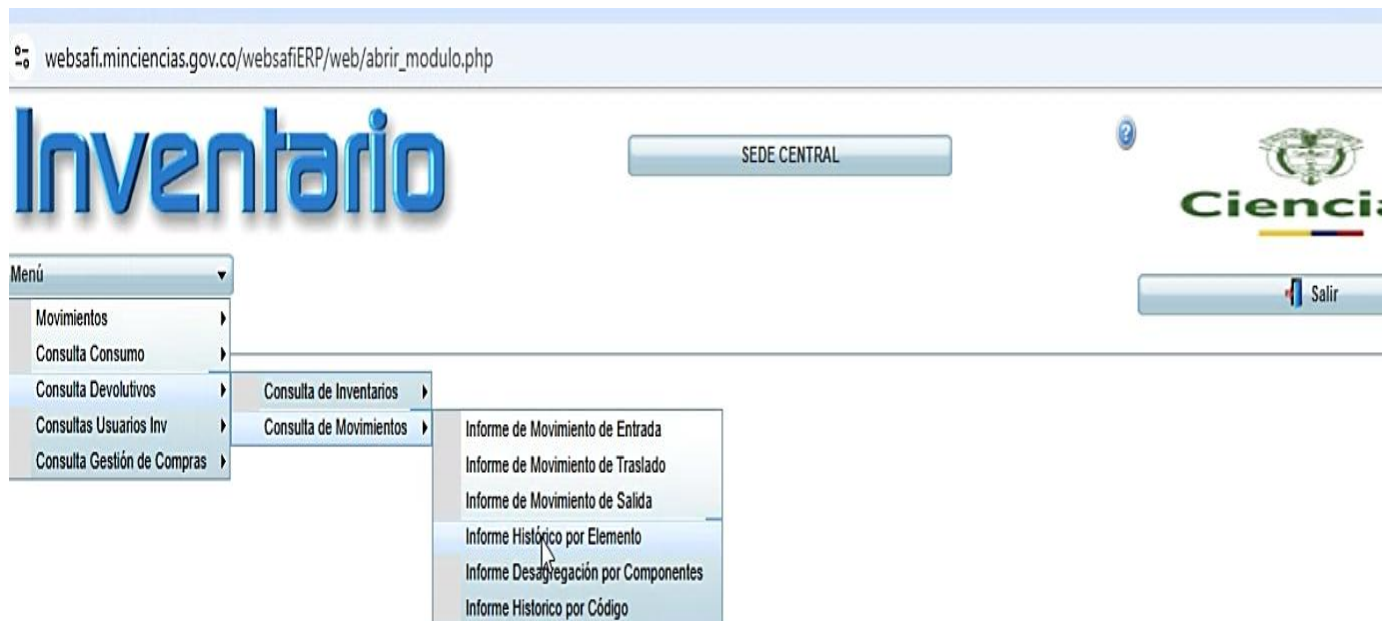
websafi.minciencias.gov.co/websafiERP/web/abrir_modulo.php

Inventario

SEDE CENTRAL

Cienci

Menú

Salir

Movimientos
Consulta Consumo
Consulta Devolutivos
Consultas Usuarios Inv
Consulta Gestión de Compras

Consulta de Inventarios
Consulta de Movimientos

Informe de Movimiento de Entrada
Informe de Movimiento de Traslado
Informe de Movimiento de Salida
Informe Histórico por Elemento
Informe Desagregación por Componentes
Informe Historico por Código